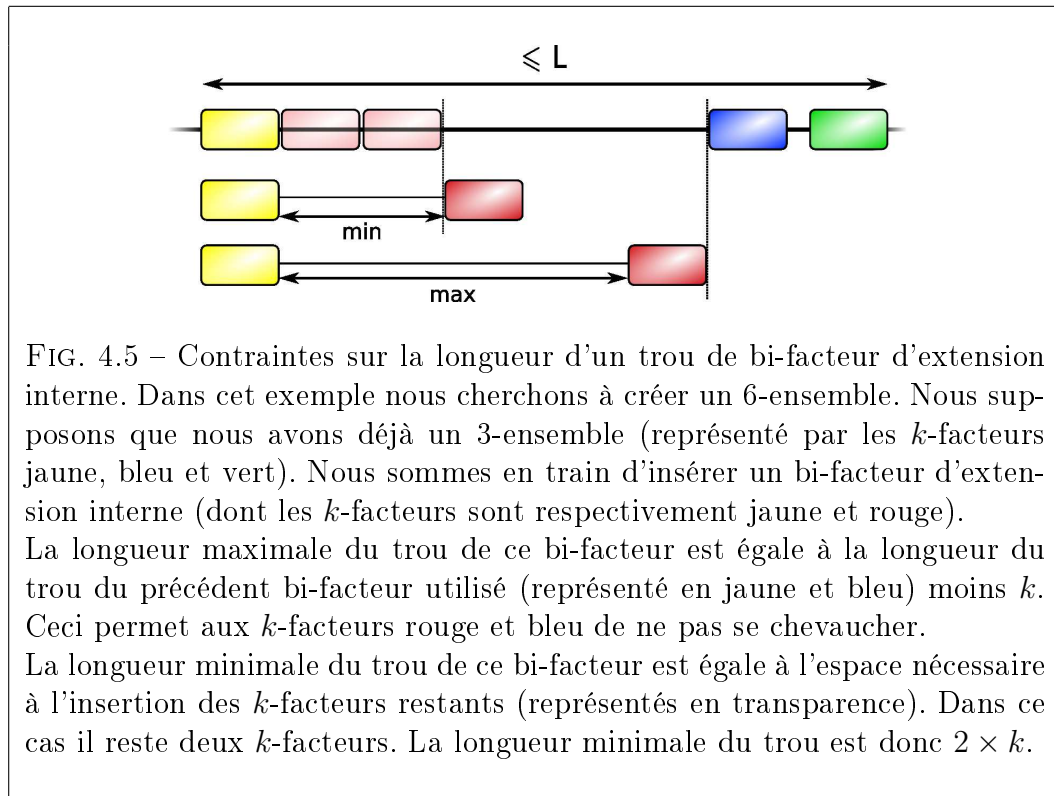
$\leqslant$ L

min

max

FIG. 4.5 – Contraintes sur la longueur d'un trou de bi-facteur d'extension interne. Dans cet exemple nous cherchons à créer un 6-ensemble. Nous supposons que nous avons déjà un 3-ensemble (représenté par les $k$-facteurs jaune, bleu et vert). Nous sommes en train d'insérer un bi-facteur d'extension interne (dont les $k$-facteurs sont respectivement jaune et rouge).
La longueur maximale du trou de ce bi-facteur est égale à la longueur du trou du précédent bi-facteur utilisé (représenté en jaune et bleu) moins $k$. Ceci permet aux $k$-facteurs rouge et bleu de ne pas se chevaucher.
La longueur minimale du trou de ce bi-facteur est égale à l'espace nécessaire à l'insertion des $k$-facteurs restants (représentés en transparence). Dans ce cas il reste deux $k$-facteurs. La longueur minimale du trou est donc $2 \times k$.